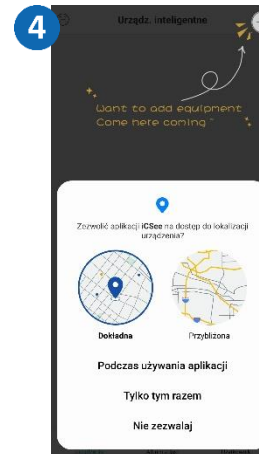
4

Urządz. inteligentne

Want to add equipment
Come here coming ~

Zezwolić aplikacji iCSee na dostęp do lokalizacji urządzenia?

Dokładna

Przybliżona

Podczas używania aplikacji

Tylko tym razem

Nie zezwalaj